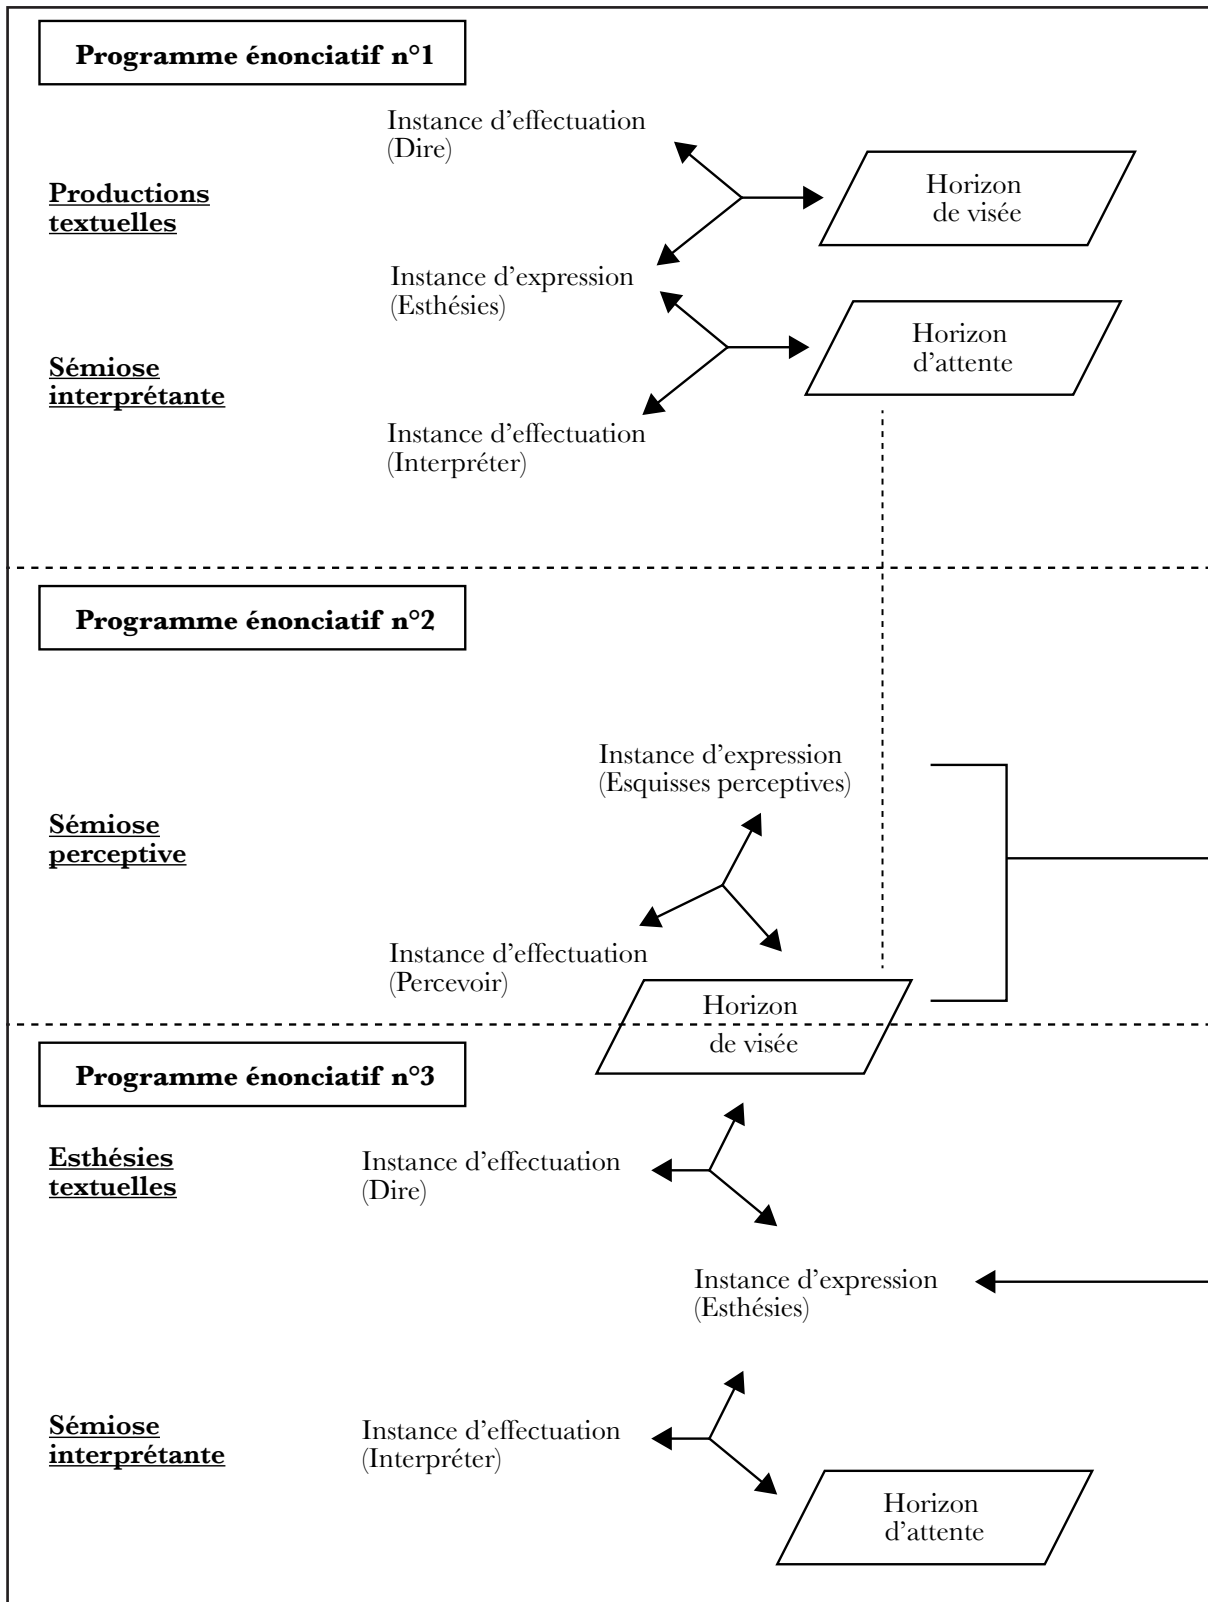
**Programme énonciatif n°1**

Instance d'effectuation
(Dire)

**Productions textuelles**

Horizon
de visée

Instance d'expression
(Esthésies)

**Sémiose interprétante**

Horizon
d'attente

Instance d'effectuation
(Interpréter)

**Programme énonciatif n°2**

Instance d'expression
(Esquisses perceptives)

**Sémiose perceptive**

Instance d'effectuation
(Percevoir)

Horizon
de visée

**Programme énonciatif n°3**

**Esthésies textuelles**

Instance d'effectuation
(Dire)

Instance d'expression
(Esthésies)

**Sémiose interprétante**

Instance d'effectuation
(Interpréter)

Horizon
d'attente